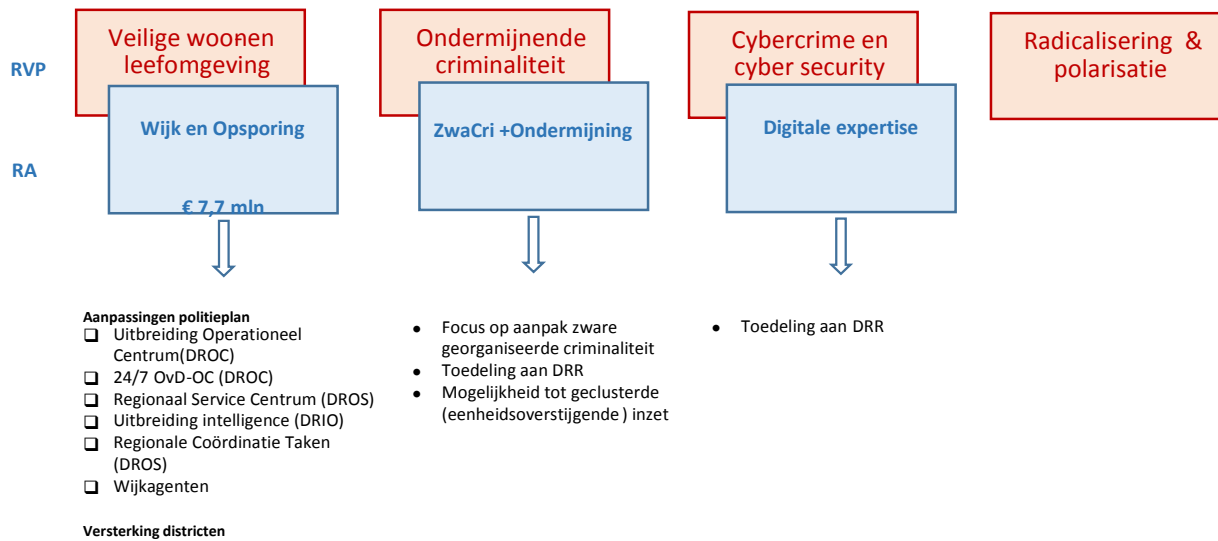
RVP

RA

Veilige woonen leefomgeving

Wijk en Opsporing

€ 7,7 mln

Ondermijnende criminaliteit

ZwaCri +Ondermijning

Cybercrime en cyber security

Digitale expertise

Radicalisering & polarisatie

Aanpassingen politieplan
- Uitbreiding Operationeel Centrum(DROC)
- 24/7 OvD-OC (DROC)
- Regionaal Service Centrum (DROS)
- Uitbreiding intelligence (DRIO)
- Regionale Coördinatie Taken (DROS)
- Wijkagenten

Versterking districten

- Focus op aanpak zware georganiseerde criminaliteit
- Toedeling aan DRR
- Mogelijkheid tot geclusterde (eenheidsoverstijgende ) inzet

- Toedeling aan DRR